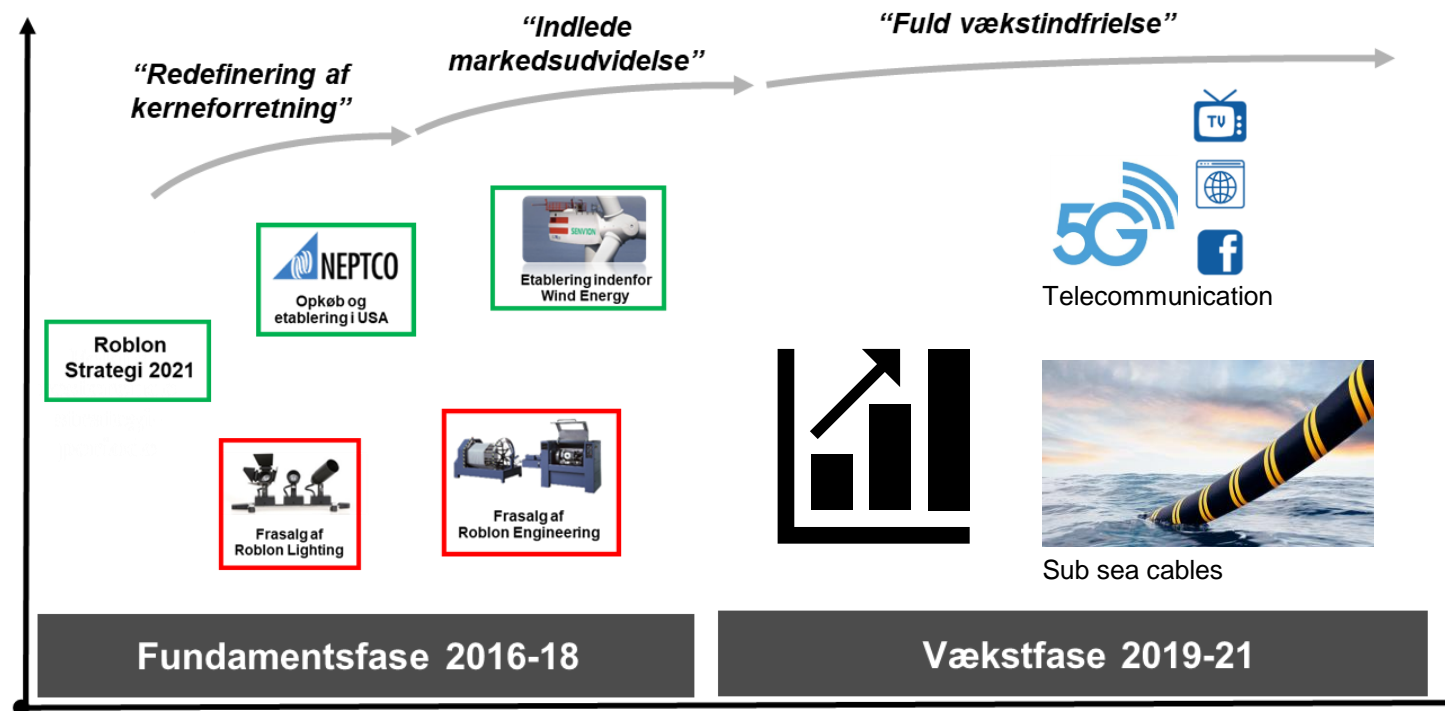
"Redefinering af kerneforretning"

"Indlede markedsudvidelse"

"Fuld vækstindfrielse"

Roblon Strategi 2021

NEPTCO

Opkøb og etablering i USA

SENVION

Etablering indenfor Wind Energy

Frasalg af Roblon Lighting

Frasalg af Roblon Engineering

TV

5G

f

Telecommunication

Sub sea cables

Fundamentsfase 2016-18

Vækstfase 2019-21